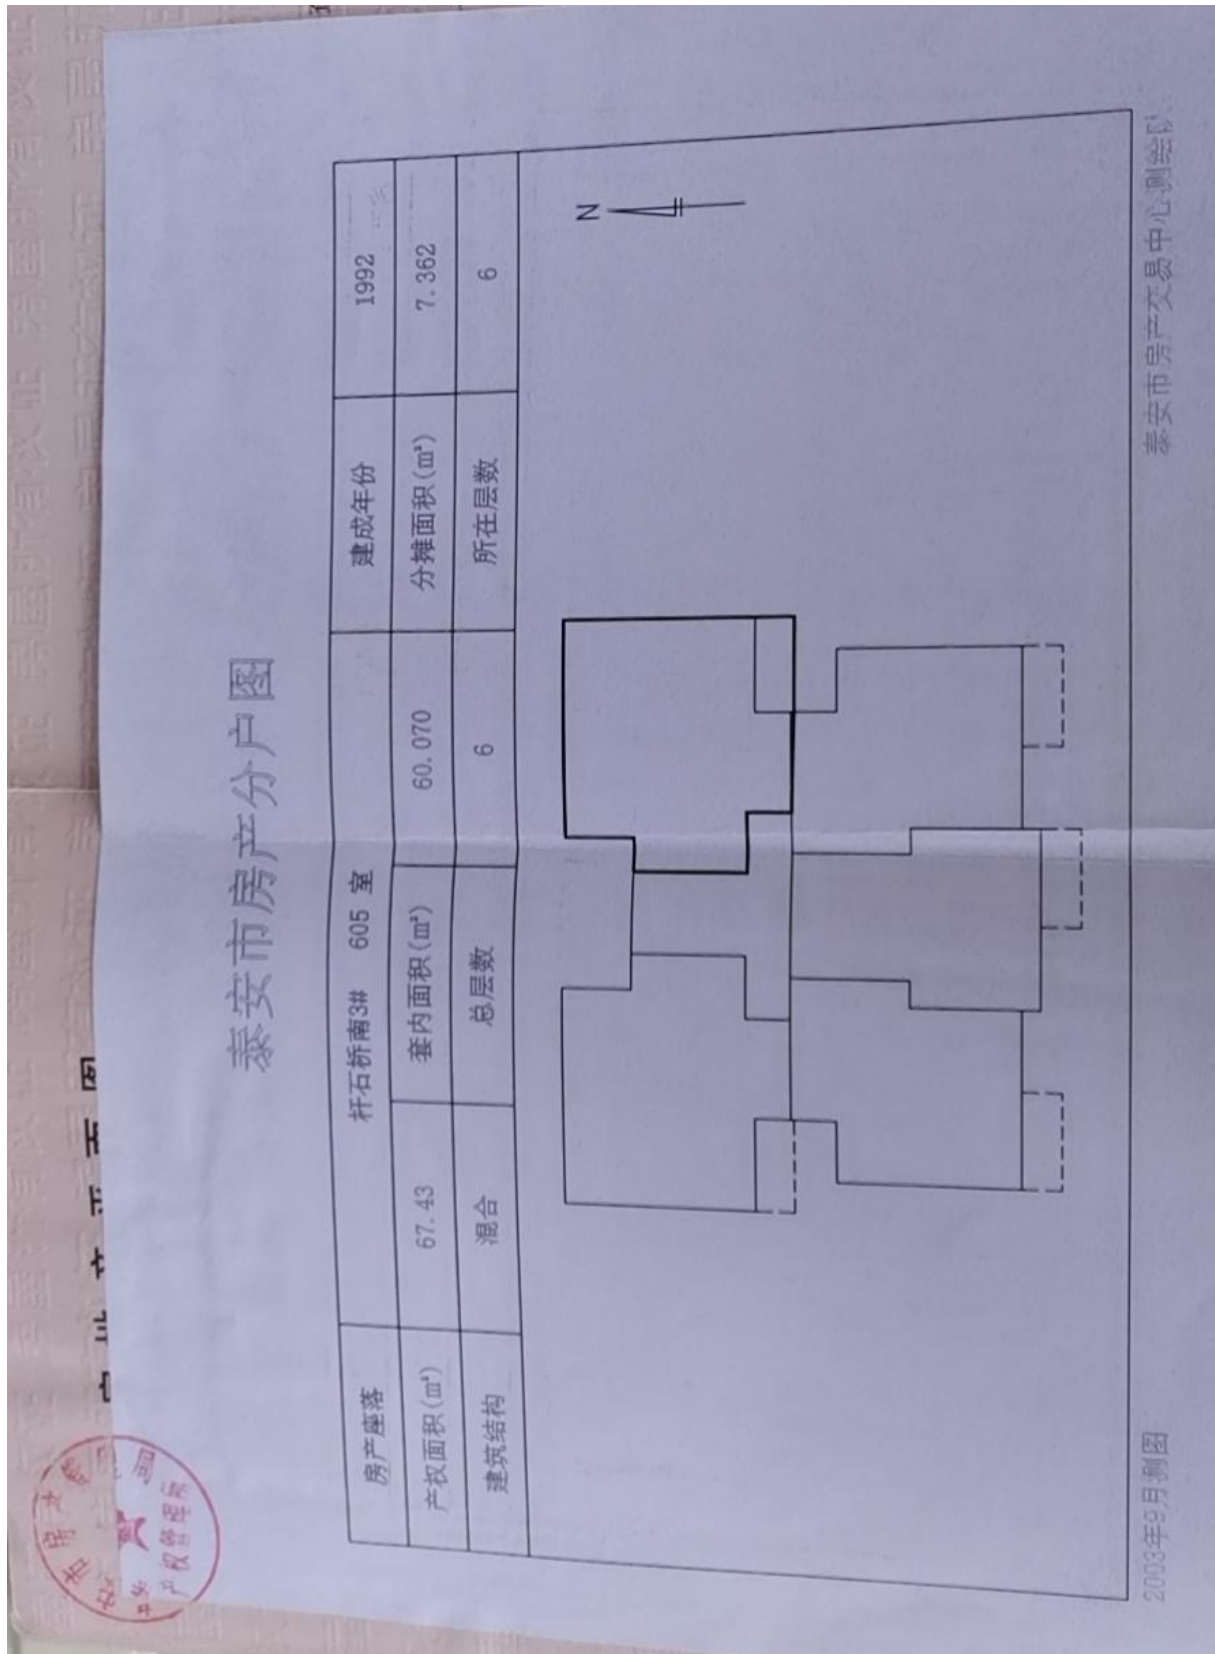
泰安市房产分户图

| 房产座落 | 忏石桥南3# 605 室 | | 建成年份 | 1992 |
|---|---|---|---|---|
| 产权面积(㎡) | 67.43 | 套内面积(㎡) 60.070 | 分摊面积(㎡) | 7.362 |
| 建筑结构 | 混合 | 总层数 6 | 所在层数 | 6 |

N

2003年9月测图

泰安市房产交易中心测绘队

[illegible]产权管理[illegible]